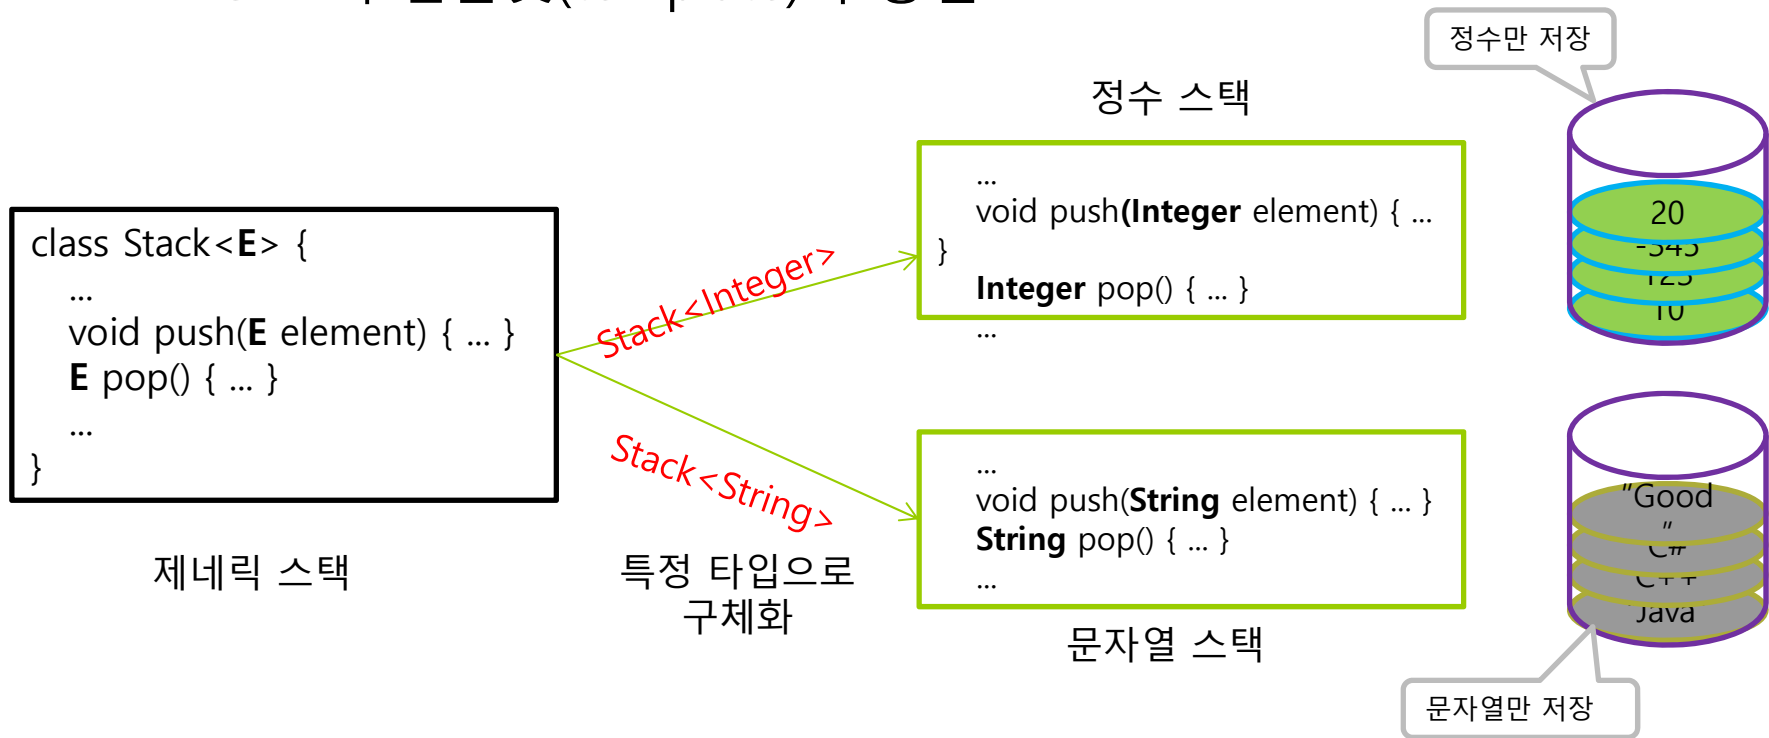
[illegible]

정수만 저장

정수 스택

class Stack<E> {
...
void push(E element) { ... }
E pop() { ... }
...
}

Stack<Integer>

...
void push(Integer element) { ...
}
Integer pop() { ... }
...

20
-345
123
10

Stack<String>

...
void push(String element) { ... }
String pop() { ... }
...

"Good"
C#
C++
Java

제네릭 스택

특정 타입으로 구체화

문자열 스택

문자열만 저장